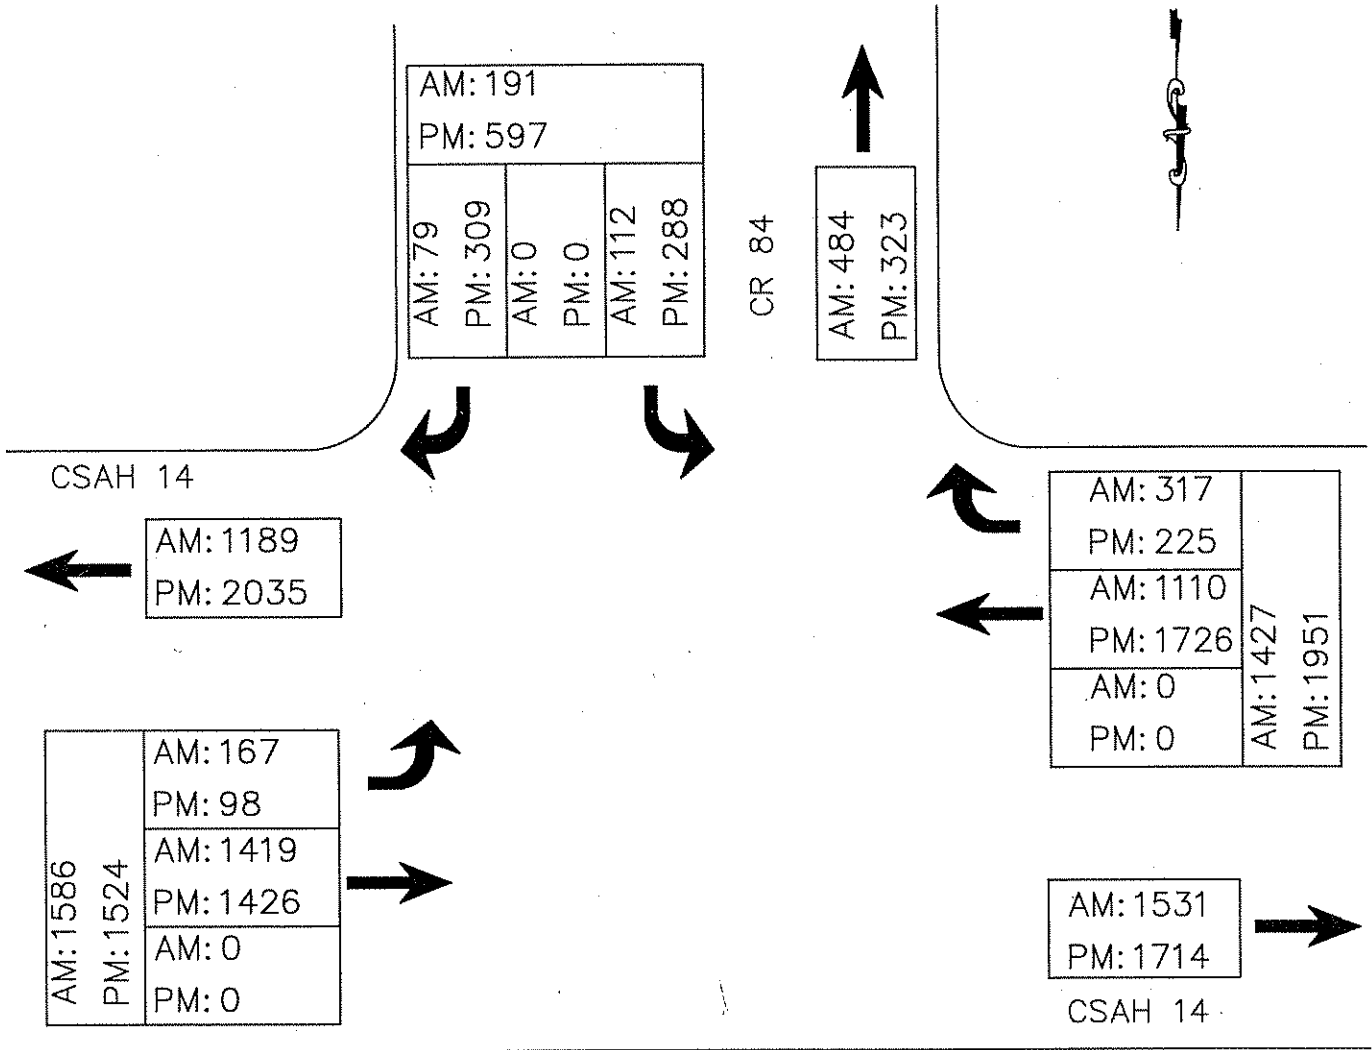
AM: 191
PM: 597

AM: 79
PM: 309

AM: 0
PM: 0

AM: 112
PM: 288

CR 84

AM: 484
PM: 323

CSAH 14

AM: 1189
PM: 2035

AM: 317
PM: 225

AM: 1110
PM: 1726

AM: 0
PM: 0

AM: 1427
PM: 1951

AM: 1586
PM: 1524

AM: 167
PM: 98

AM: 1419
PM: 1426

AM: 0
PM: 0

AM: 1531
PM: 1714

CSAH 14